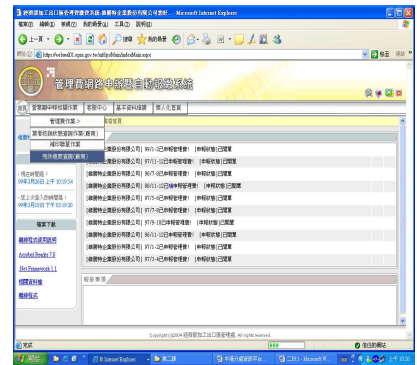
經濟部加工出口區管理處管理費網路申報暨自動繳款系統 - Microsoft Internet Explorer

檔案(F) 編輯(E) 檢視(V) 我的最愛(A) 工具(T) 說明(H)

上一頁 搜尋 我的最愛

網址(D) http://webnet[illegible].epza.gov.tw/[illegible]/main.aspx 移至 連結

管理費網路申報暨自動繳款系統

首頁 | 管理費申報明細作業 | 客服中心 | 基本資料維護 | 個人化頁面

管理費作業 >
業者線上自行查詢申報(進度)
補印繳費單作業
申報進度查詢(進度)

最新消息

待辦事項

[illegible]股份有限公司 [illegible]管理費! (申報狀態)已開單
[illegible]股份有限公司 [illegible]管理費! (申報狀態)已開單
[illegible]股份有限公司 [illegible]管理費! (申報狀態)已開單
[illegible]股份有限公司 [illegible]管理費! (申報狀態)已開單
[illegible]股份有限公司 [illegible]管理費! (申報狀態)已開單
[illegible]股份有限公司 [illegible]管理費! (申報狀態)已開單
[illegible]股份有限公司 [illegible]管理費! (申報狀態)已開單
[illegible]股份有限公司 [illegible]管理費! (申報狀態)已開單
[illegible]股份有限公司 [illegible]管理費! (申報狀態)已開單
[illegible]股份有限公司 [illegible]管理費! (申報狀態)已開單
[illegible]股份有限公司 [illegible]管理費! (申報狀態)已開單

・現在時間是:
99年3月30日 上午 10:19:54
・登入次數及最後時間:
99年3月30日 下午 03:19:20

檔案下載

繳款程式使用說明
Acrobat Reader 7.0
.Net Framework 1.1
相關資料檔
繳款程式

留言事項

Copyright(c)2004 經濟部加工出口區管理處 All rights reserved.

完成 近端內部網路

開始 Internet Explorer 第二課 中電信繳款操作 二月3 - Microsoft W... 管理費網路申報